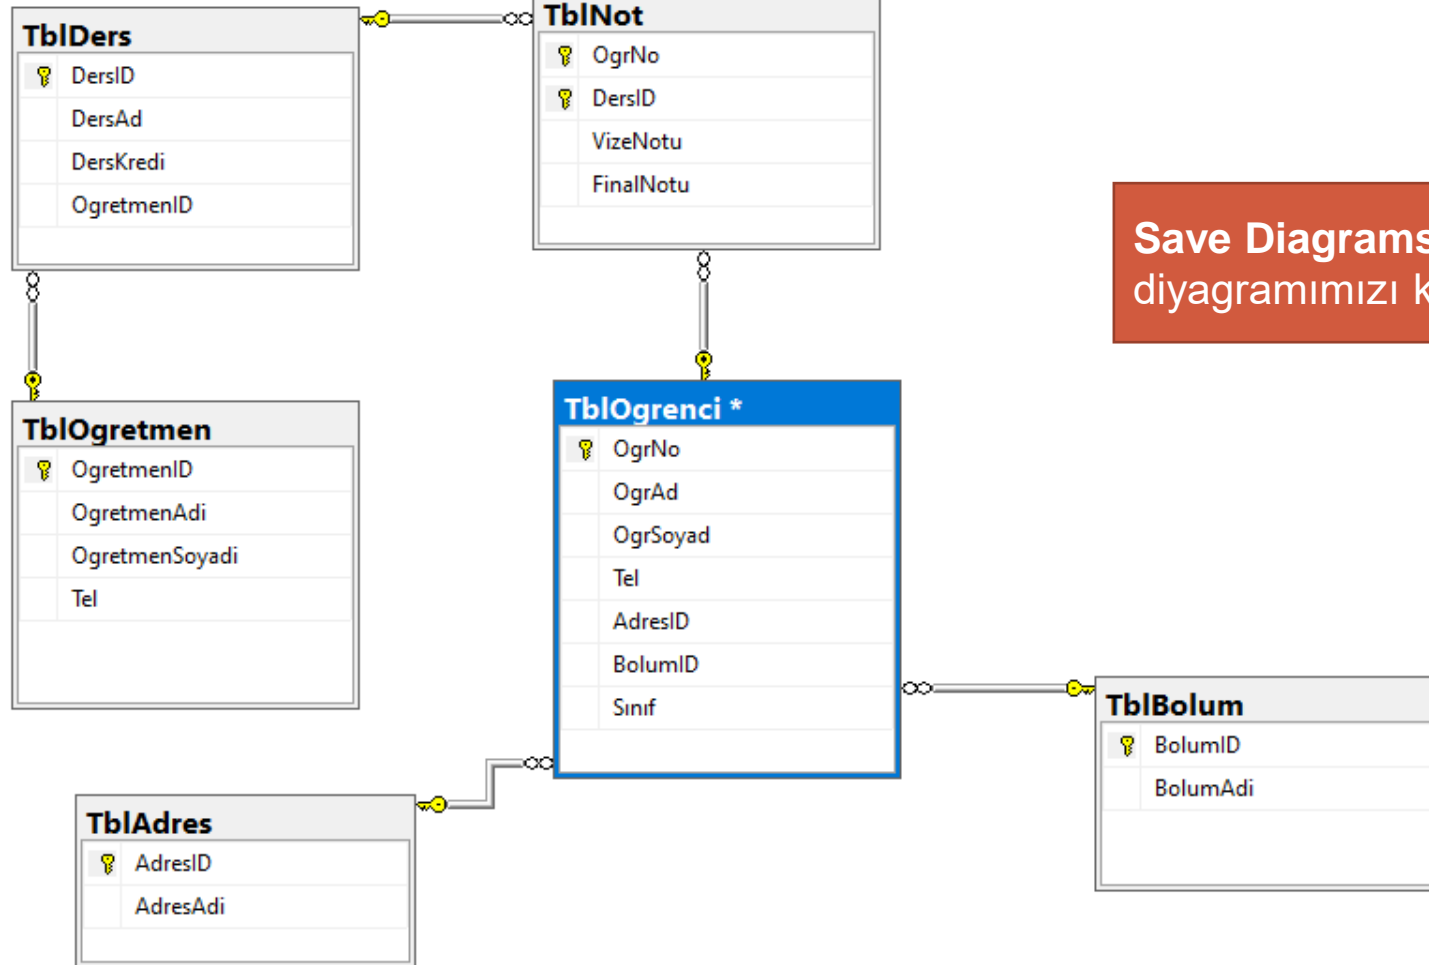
TblDers
DersID
DersAd
DersKredi
OgretmenID

TblNot
OgrNo
DersID
VizeNotu
FinalNotu

Save Diagrams
diyagramımızı k

TblOgretmen
OgretmenID
OgretmenAdi
OgretmenSoyadi
Tel

TblOgrenci *
OgrNo
OgrAd
OgrSoyad
Tel
AdresID
BolumID
Sınıf

TblBolum
BolumID
BolumAdi

TblAdres
AdresID
AdresAdi